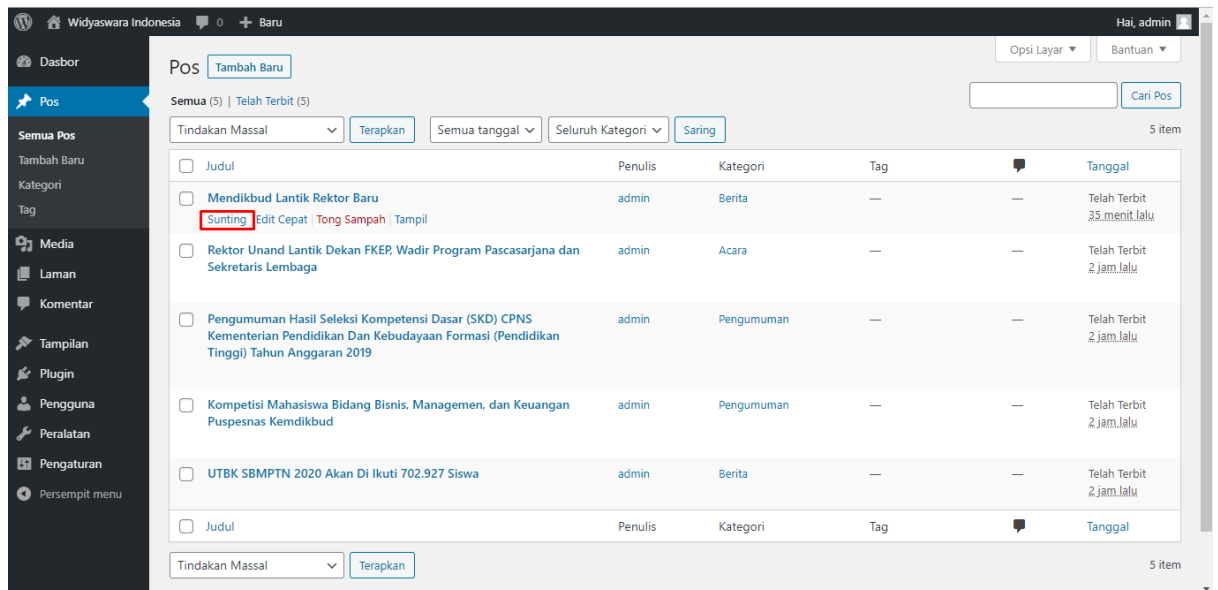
Widyaswara Indonesia 0 + Baru
Hai, admin

Dasbor
Pos
Semua Pos
Tambah Baru
Kategori
Tag
Media
Laman
Komentar
Tampilan
Plugin
Pengguna
Peralatan
Pengaturan
Persempit menu

Opsi Layar ▼
Bantuan ▼

Pos Tambah Baru

Semua (5) | Telah Terbit (5)

Cari Pos

Tindakan Massal | Terapkan | Semua tanggal | Seluruh Kategori | Saring
5 item

| Judul | Penulis | Kategori | Tag | | Tanggal |
|---|---|---|---|---|---|
| Mendikbud Lantik Rektor Baru Sunting \| Edit Cepat \| Tong Sampah \| Tampil | admin | Berita | — | — | Telah Terbit 35 menit lalu |
| Rektor Unand Lantik Dekan FKEP, Wadir Program Pascasarjana dan Sekretaris Lembaga | admin | Acara | — | — | Telah Terbit 2 jam lalu |
| Pengumuman Hasil Seleksi Kompetensi Dasar (SKD) CPNS Kementerian Pendidikan Dan Kebudayaan Formasi (Pendidikan Tinggi) Tahun Anggaran 2019 | admin | Pengumuman | — | — | Telah Terbit 2 jam lalu |
| Kompetisi Mahasiswa Bidang Bisnis, Managemen, dan Keuangan Puspesnas Kemdikbud | admin | Pengumuman | — | — | Telah Terbit 2 jam lalu |
| UTBK SBMPTN 2020 Akan Di Ikuti 702.927 Siswa | admin | Berita | — | — | Telah Terbit 2 jam lalu |
| Judul | Penulis | Kategori | Tag | | Tanggal |

Tindakan Massal | Terapkan
5 item